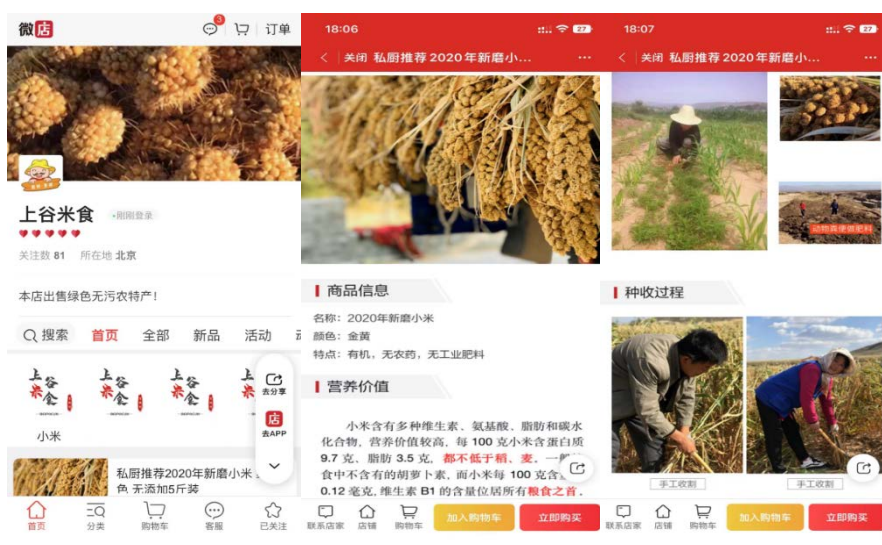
微店 3 订单

上谷米食 •刚刚登录

关注数 81 所在地 北京

本店出售绿色无污农特产！

搜索 首页 全部 新品 活动

上谷米食 上谷米食 上谷米食 上谷

去分享

店 去APP

小米

私厨推荐2020年新磨小米 色 无添加5斤装

首页 分类 购物车 客服 已关注

18:06

关闭 私厨推荐2020年新磨小...

商品信息

名称：2020年新磨小米
颜色：金黄
特点：有机，无农药，无工业肥料

营养价值

小米含有多种维生素、氨基酸、脂肪和碳水化合物，营养价值较高，每 100 克小米含蛋白质 9.7 克、脂肪 3.5 克，都不低于稻、麦。一般粮食中不含有的胡萝卜素，而小米每 100 克含量达 0.12 毫克，维生素 B1 的含量位居所有粮食之首。

联系店家 店铺 购物车 加入购物车 立即购买

18:07

关闭 私厨推荐2020年新磨小...

动物粪便做肥料

种收过程

手工收割 手工收割

联系店家 店铺 购物车 加入购物车 立即购买